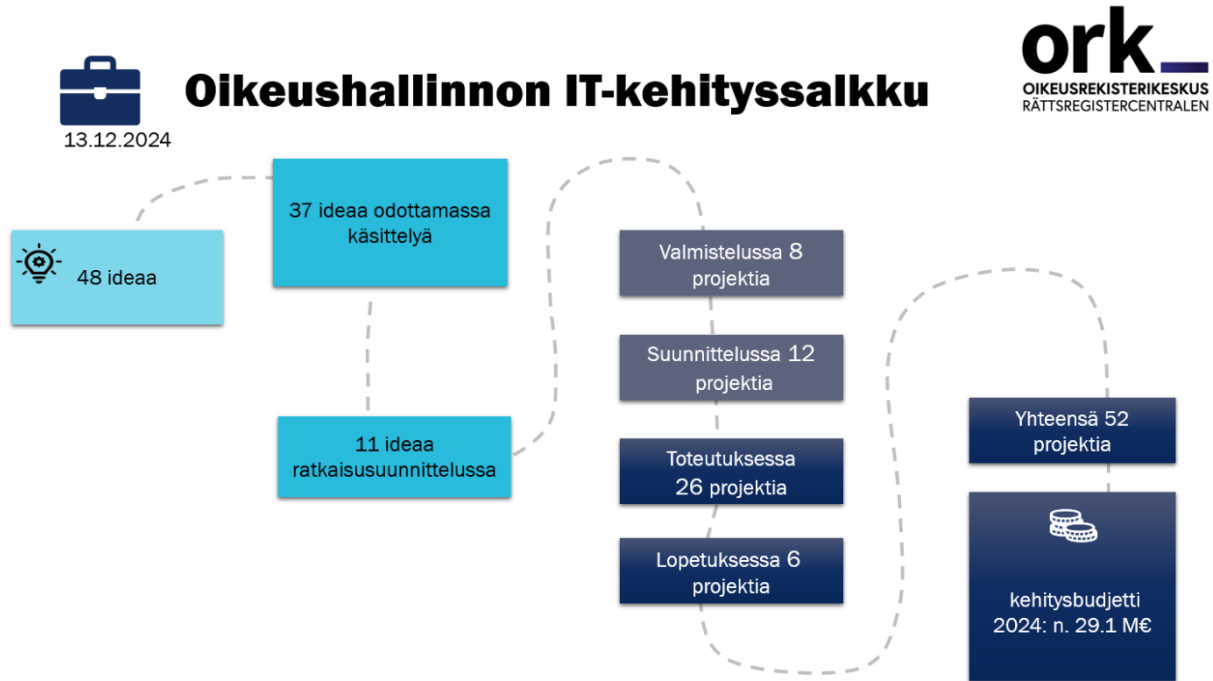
Oikeushallinnon IT-kehityssalkku

13.12.2024

ork
OIKEUSREKISTERIKESKUS
RÄTTSREGISTERCENTRALEN

48 ideaa

37 ideaa odottamassa käsittelyä

11 ideaa ratkaisusuunnittelussa

Valmistelussa 8 projektia

Suunnittelussa 12 projektia

Toteutuksessa 26 projektia

Lopetuksessa 6 projektia

Yhteensä 52 projektia

kehitysbudjetti 2024: n. 29.1 M€